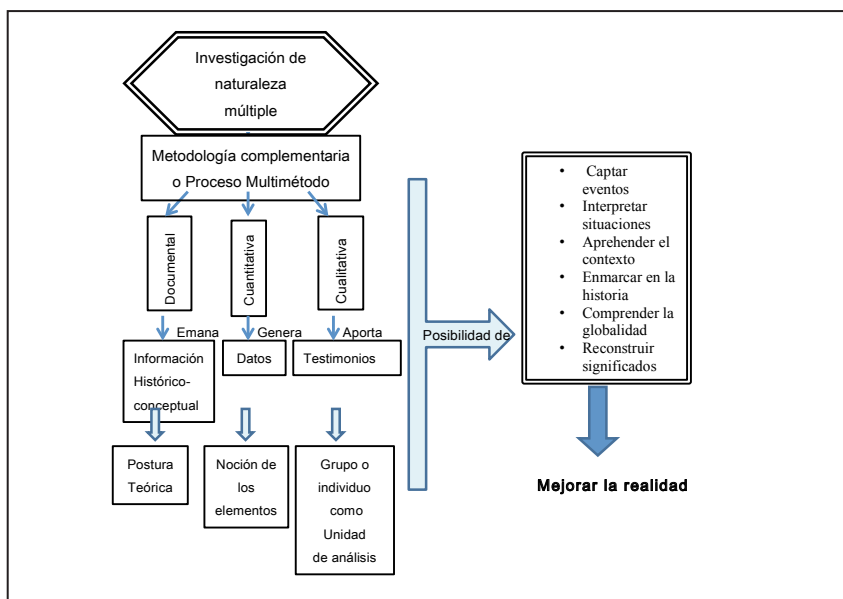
Investigación de naturaleza múltiple

Metodología complementaria o Proceso Multimétodo

Documental

Cuantitativa

Cualitativa

Emana

Genera

Aporta

Información Histórico-conceptual

Datos

Testimonios

Postura Teórica

Noción de los elementos

Grupo o individuo como Unidad de análisis

Posibilidad de

- Captar eventos
- Interpretar situaciones
- Aprehender el contexto
- Enmarcar en la historia
- Comprender la globalidad
- Reconstruir significados

Mejorar la realidad